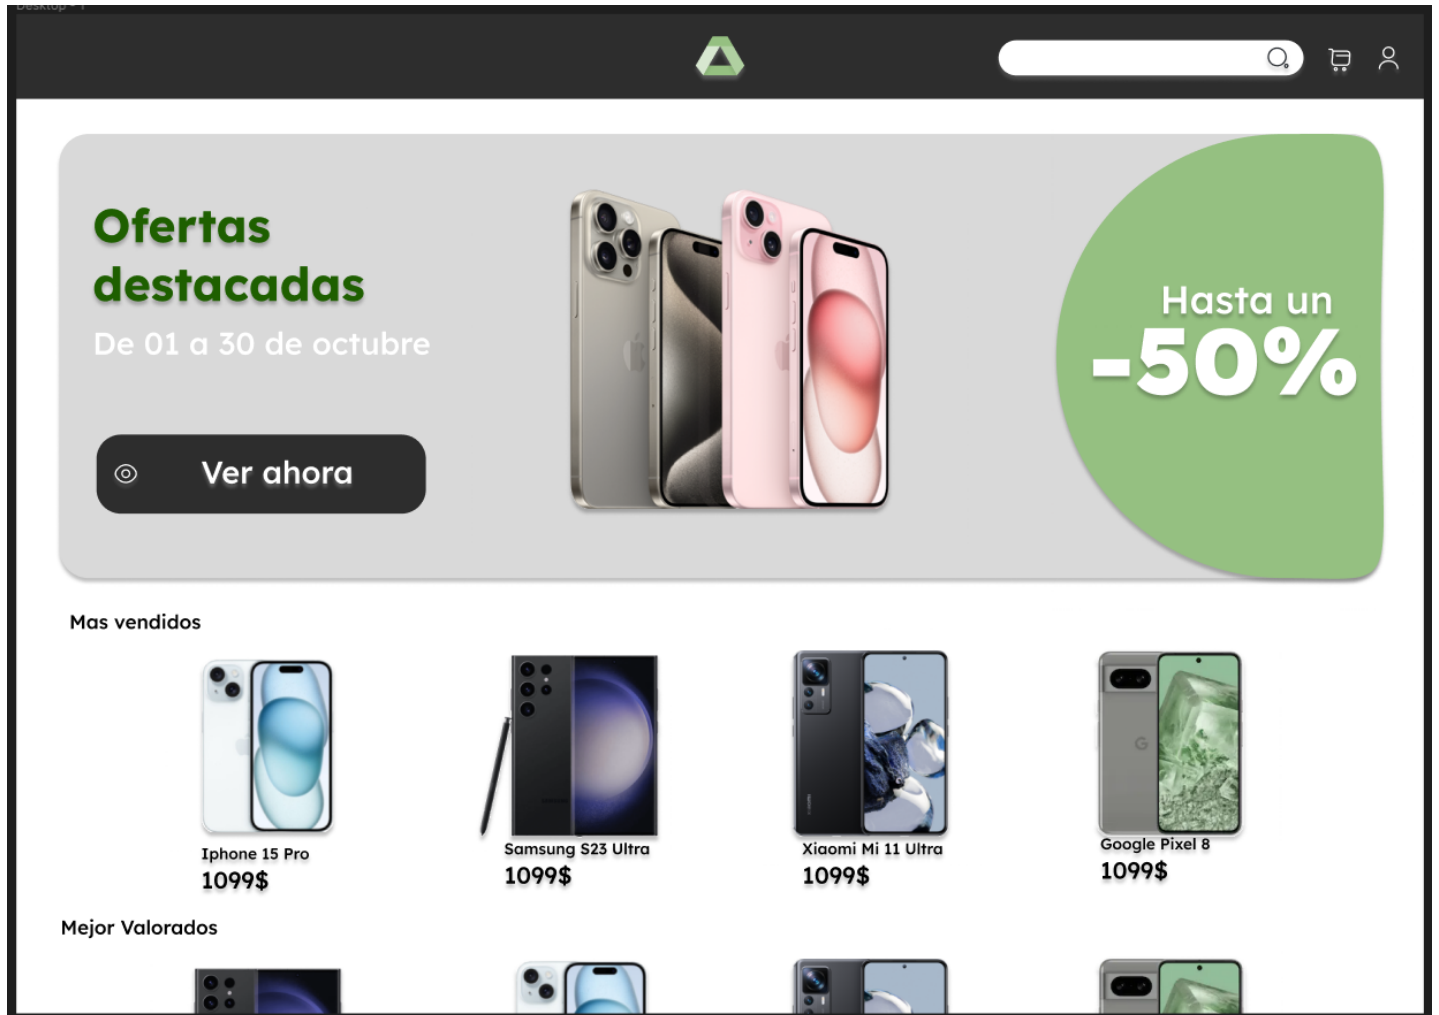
Desktop - 1

Ofertas destacadas
De 01 a 30 de octubre

Ver ahora

Hasta un
-50%

Mas vendidos

Iphone 15 Pro
1099$

Samsung S23 Ultra
1099$

Xiaomi Mi 11 Ultra
1099$

Google Pixel 8
1099$

Mejor Valorados